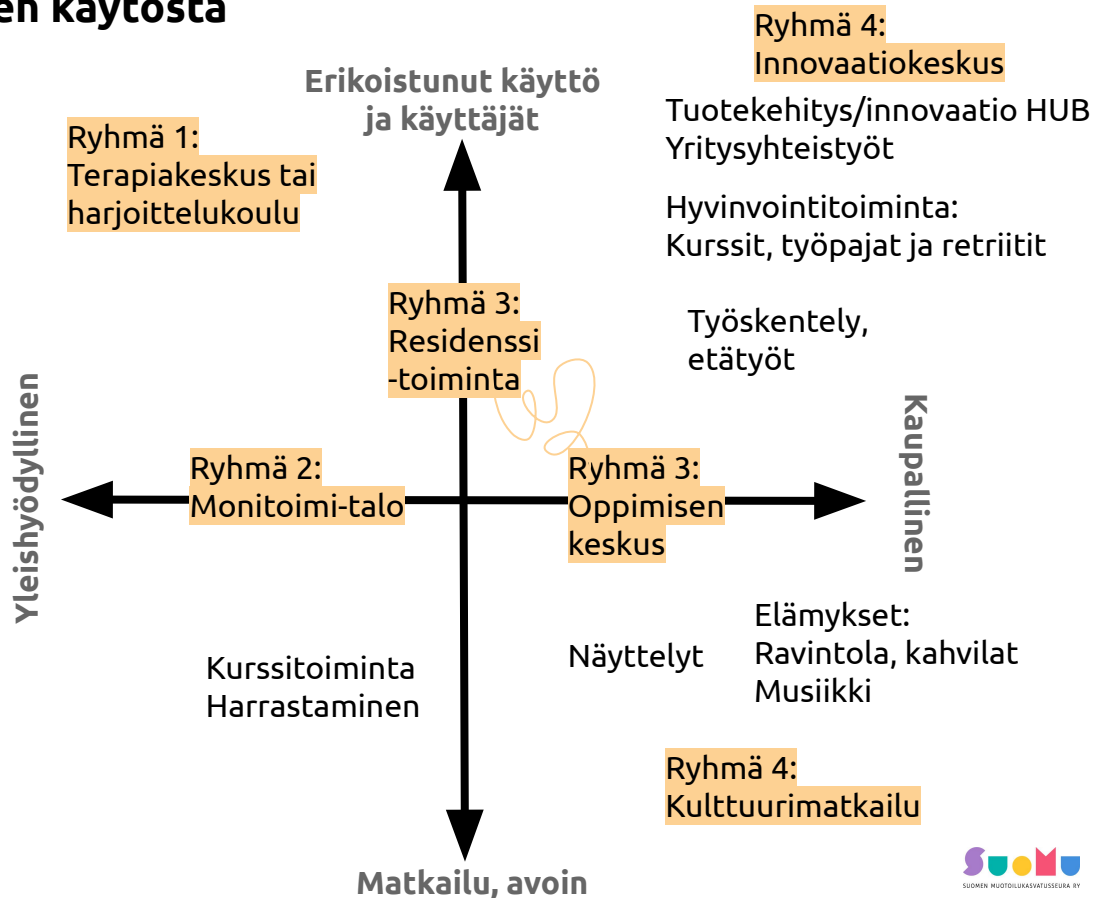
en käytöstä

Erikoistunut käyttö ja käyttäjät

Ryhmä 4: Innovaatiokeskus

Tuotekehitys/innovaatio HUB
Yritysyhteistyöt

Hyvinvointitoiminta:
Kurssit, työpajat ja retriitit

Ryhmä 1: Terapiakeskus tai harjoittelukoulu

Ryhmä 3: Residenssi -toiminta

Työskentely, etätyöt

Yleishyödyllinen

Kaupallinen

Ryhmä 2: Monitoimi-talo

Ryhmä 3: Oppimisen keskus

Elämykset:
Ravintola, kahvilat
Musiikki

Näyttelyt

Kurssitoiminta
Harrastaminen

Ryhmä 4: Kulttuurimatkailu

Matkailu, avoin

SuoMu
SUOMEN MUOTOILUKASVATUSSEURA RY